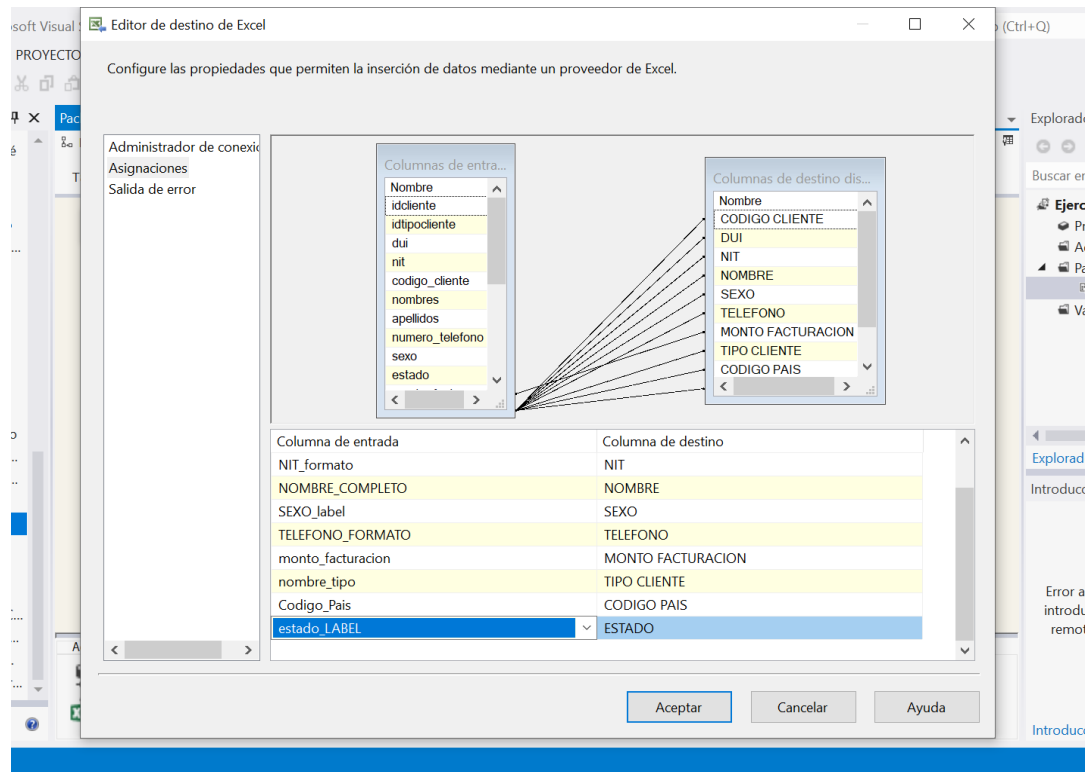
osoft Visual
PROYECTO
Editor de destino de Excel
(Ctrl+Q)
Configure las propiedades que permiten la inserción de datos mediante un proveedor de Excel.

Pac
T
Explorad
Buscar en
Ejerc
Pr
Ac
Pa
Va

Administrador de conexio
Asignaciones
Salida de error

Columnas de entra...
Nombre
idcliente
idtipocliente
dui
nit
codigo_cliente
nombres
apellidos
numero_telefono
sexo
estado

Columnas de destino dis...
Nombre
CODIGO CLIENTE
DUI
NIT
NOMBRE
SEXO
TELEFONO
MONTO FACTURACION
TIPO CLIENTE
CODIGO PAIS

| Columna de entrada | Columna de destino |
|---|---|
| NIT_formato | NIT |
| NOMBRE_COMPLETO | NOMBRE |
| SEXO_label | SEXO |
| TELEFONO_FORMATO | TELEFONO |
| monto_facturacion | MONTO FACTURACION |
| nombre_tipo | TIPO CLIENTE |
| Codigo_Pais | CODIGO PAIS |
| estado_LABEL | ESTADO |

Explorad
Introduc
Error a
introdu
remot
Introduc

Aceptar
Cancelar
Ayuda